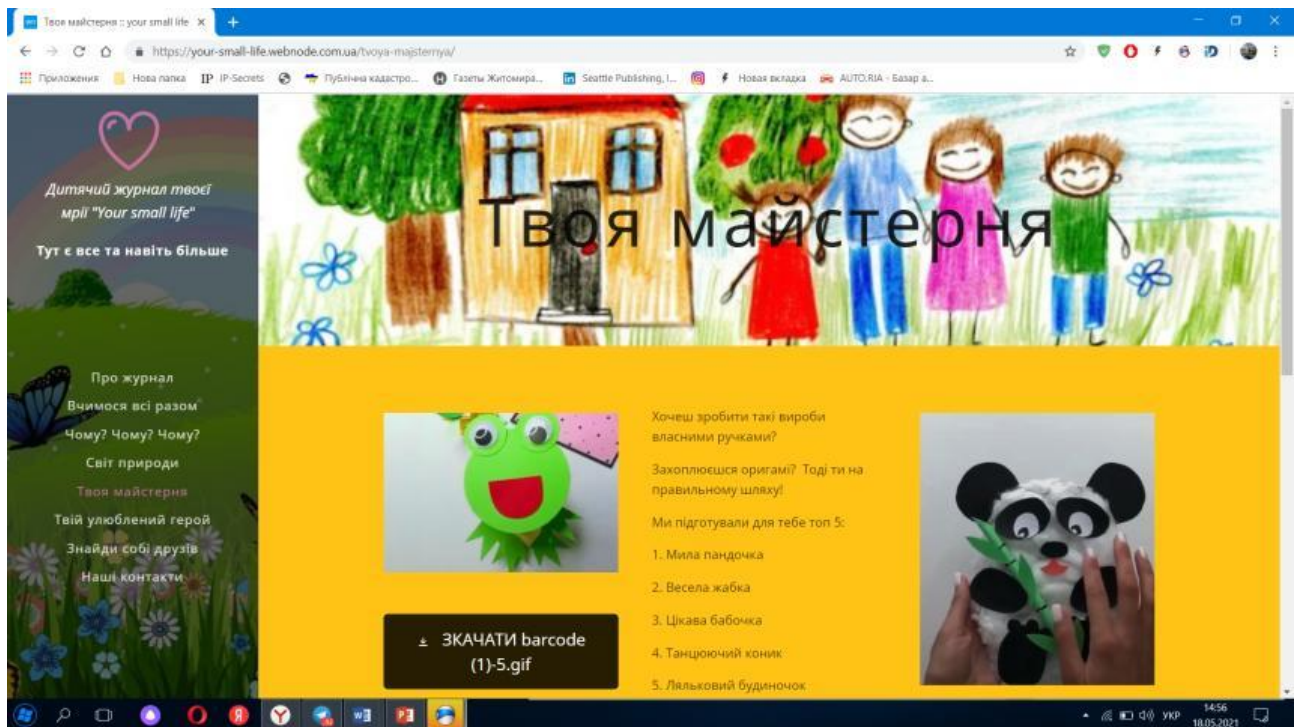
Твоя майстерня :: your small life ×

https://your-small-life.webnode.com.ua/tvoya-majsternya/

Приложения | Нова папка | IP-Secrets | Публічна кадастро... | Газеты Житомира... | Seattle Publishing, I... | Новая вкладка | AUTO.RIA - Базар а...

Дитячий журнал твоєї мрії "Your small life"

Тут є все та навіть більше

Про журнал

Вчимося всі разом

Чому? Чому? Чому?

Світ природи

Твоя майстерня

Твій улюблений герой

Знайди собі друзів

Наші контакти

Твоя майстерня

Хочеш зробити такі вироби власними ручками?

Захоплюєшся оригамі? Тоді ти на правильному шляху!

Ми підготували для тебе топ 5:

1. Мила пандочка

2. Весела жабка

3. Цікава бабочка

4. Танцюючий коник

5. Ляльковий будиночок

ЗКАЧАТИ barcode (1)-5.gif

УКР 14:56 18.05.2021